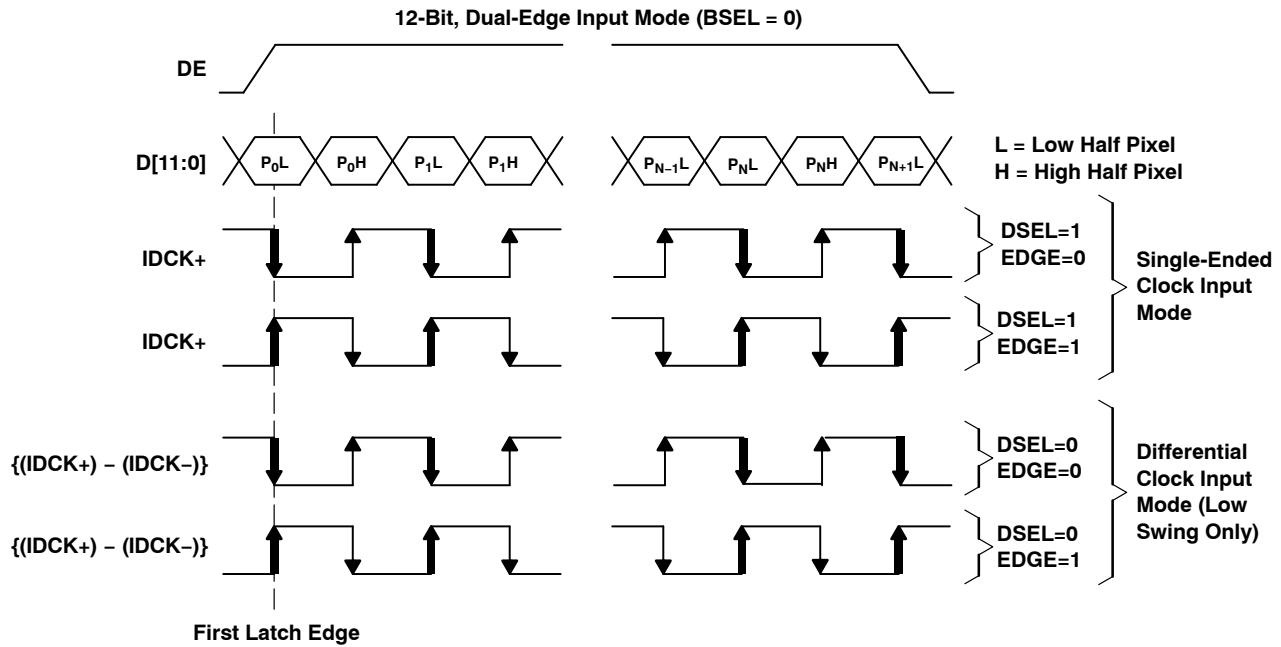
12-Bit, Dual-Edge Input Mode (BSEL = 0)

DE

D[11:0]

$P_0L$ $P_0H$ $P_1L$ $P_1H$ $P_{N-1}L$ $P_NL$ $P_NH$ $P_{N+1}L$

L = Low Half Pixel
H = High Half Pixel

IDCK+

DSEL=1
EDGE=0

IDCK+

DSEL=1
EDGE=1

Single-Ended Clock Input Mode

{(IDCK+) − (IDCK−)}

DSEL=0
EDGE=0

{(IDCK+) − (IDCK−)}

DSEL=0
EDGE=1

Differential Clock Input Mode (Low Swing Only)

First Latch Edge